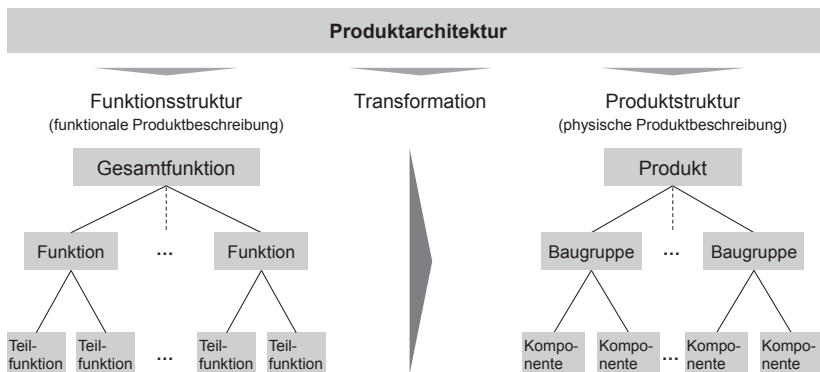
Produktarchitektur

Funktionsstruktur
(funktionale Produktbeschreibung)

Transformation

Produktstruktur
(physische Produktbeschreibung)

Gesamtfunktion

Funktion ... Funktion

Teilfunktion Teilfunktion ... Teilfunktion Teilfunktion

Produkt

Baugruppe ... Baugruppe

Komponente Komponente ... Komponente Komponente